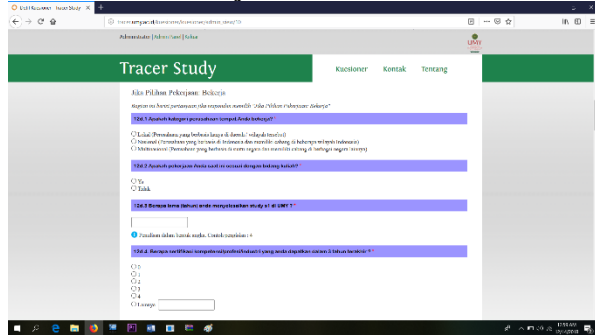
Edit Kuesioner - Tracer Study ×

Administrator | Admin Asset | Keluar

UMY

Tracer Study

Kuesioner Kontak Tentang

Jika Pilihan Pekerjaan: Bekerja

Bagian ini berisi pertanyaan jika responden memilih "Jika Pilihan Pekerjaan: Bekerja"

12d.1 Apakah kategori perusahaan tempat Anda bekerja? *

Lokal (Perusahaan yang berbasis hanya di daerah / wilayah tertentu)
Nasional (Perusahaan yang berbasis di Indonesia dan memiliki cabang di beberapa wilayah Indonesia)
Multinasional (Perusahaan yang berbasis di suatu negara dan memiliki cabang di berbagai negara / benua)

12d.2 Apakah pekerjaan Anda saat ini sesuai dengan bidang kuliah? *

Ya
Tidak

12d.3 Berapa lama (bulan) anda menyelesaikan study s1 di UMY ? *

Penulisan dalam bentuk angka. Contoh penulisan : 6

12d.4 Berapa sertifikasi kompetensi/profesi/industri yang anda dapatkan dalam 3 tahun terakhir ? *

0
1
2
3
4
Lainnya:

12:55 AM